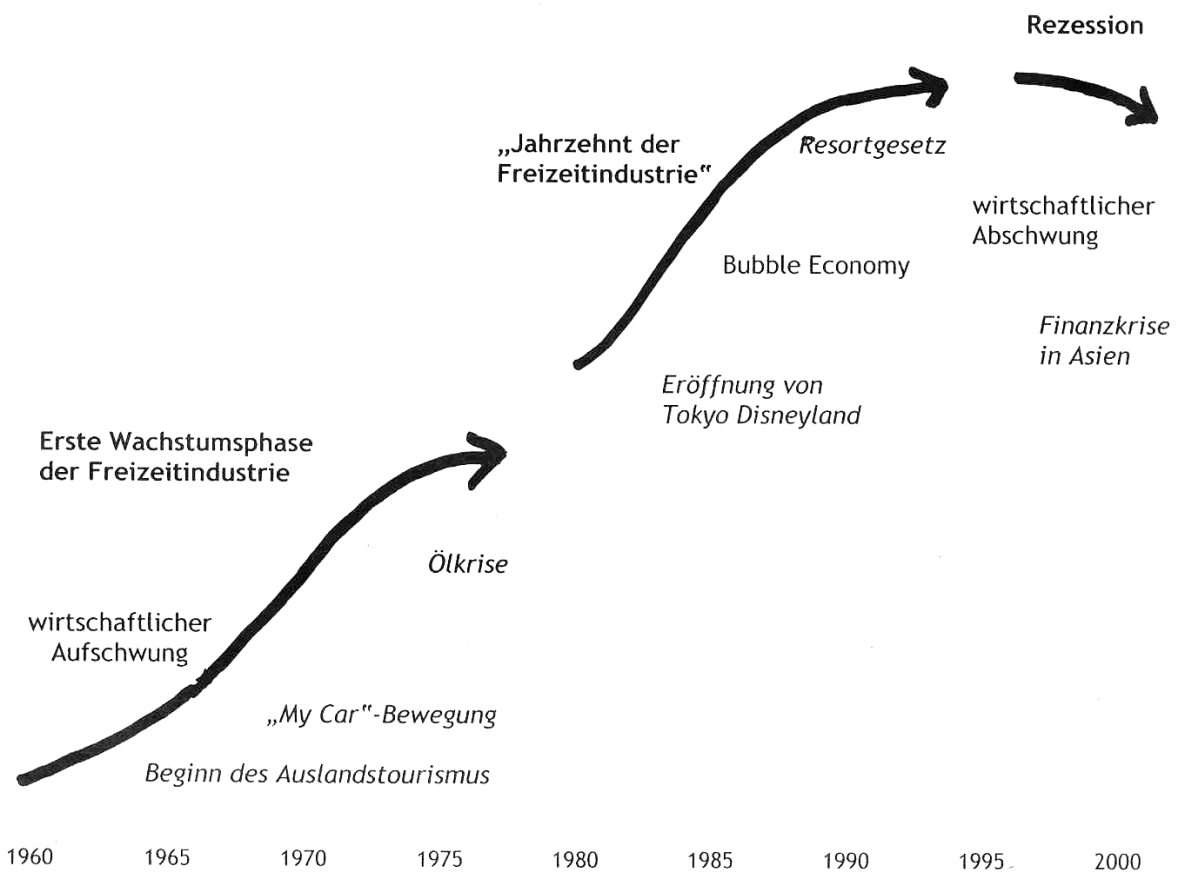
Rezession

„Jahrzehnt der Freizeitindustrie"

Resortgesetz

wirtschaftlicher Abschwung

Bubble Economy

Finanzkrise in Asien

Eröffnung von Tokyo Disneyland

Erste Wachstumsphase der Freizeitindustrie

Ölkrise

wirtschaftlicher Aufschwung

„My Car"-Bewegung

Beginn des Auslandstourismus

1960 1965 1970 1975 1980 1985 1990 1995 2000